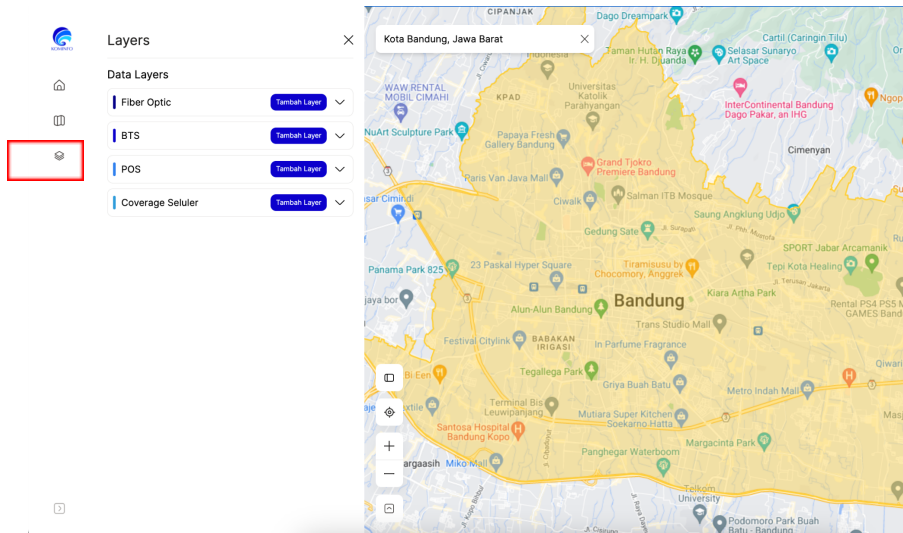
KOMINFO

Layers

Data Layers

Fiber Optic Tambah Layer

BTS Tambah Layer

POS Tambah Layer

Coverage Seluler Tambah Layer

Kota Bandung, Jawa Barat

CIPAJAK
Dago Dreampark
Taman Hutan Raya Ir. H. Djuanda
Selasar Sunaryo Art Space
Curug Dago (Caringin Tilu)
WAR RENTAL MOBIL CIMAHI
KPAD
Universitas Katolik Parahyangan
InterContinental Bandung Dago Pakar, an IHG
NuArt Sculpture Park
Papaya Fresh Gallery Bandung
Grand Tjokro Premiere Bandung
Cimenyan
Paris Van Java Mall
Salman ITB Mosque
Ciwalk
Saung Angklung Udjo
Cimindi
Gedung Sate
SPORT Jabar Arcamanik
Panama Park 825
23 Paskal Hyper Square
Tiramisusu by Chocomory, Anggrek
Tepi Kota Healing
Bandung
Kiara Artha Park
Rental PS4 PS5 MR GAMES Bandung
Alun-Alun Bandung
BABAKAN IRIGASI
Trans Studio Mall
Festival Citylink
In Parfume Fragrance
Bi-Een
Tegallega Park
Griya Buah Batu
Metro Indah Mall
Qiwae
Terminal Bis Leuwipanjang
Mutiara Super Kitchen Soekarno Hatta
Santosa Hospital Bandung Kopo
Margacinta Park
Penghegar Waterboom
Margaasih
Miko Mall
Telkom University
Podomoro Park Buah Batu - Bandung